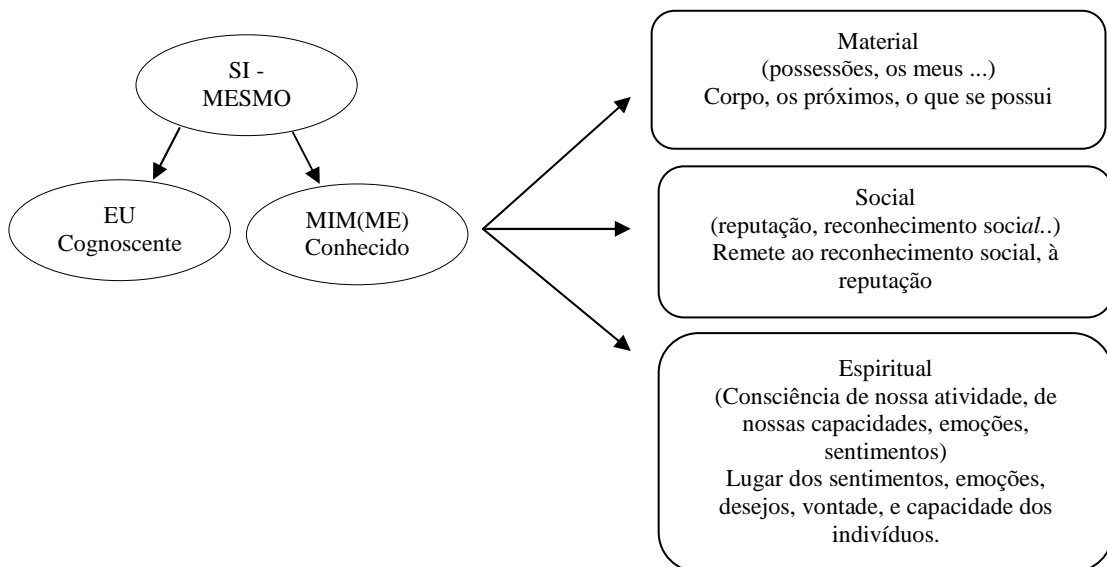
SI - MESMO

EU
Cognoscente

MIM(ME)
Conhecido

Material
(possessões, os meus ...)
Corpo, os próximos, o que se possui

Social
(reputação, reconhecimento social..)
Remete ao reconhecimento social, à reputação

Espiritual
(Consciência de nossa atividade, de nossas capacidades, emoções, sentimentos)
Lugar dos sentimentos, emoções, desejos, vontade, e capacidade dos indivíduos.